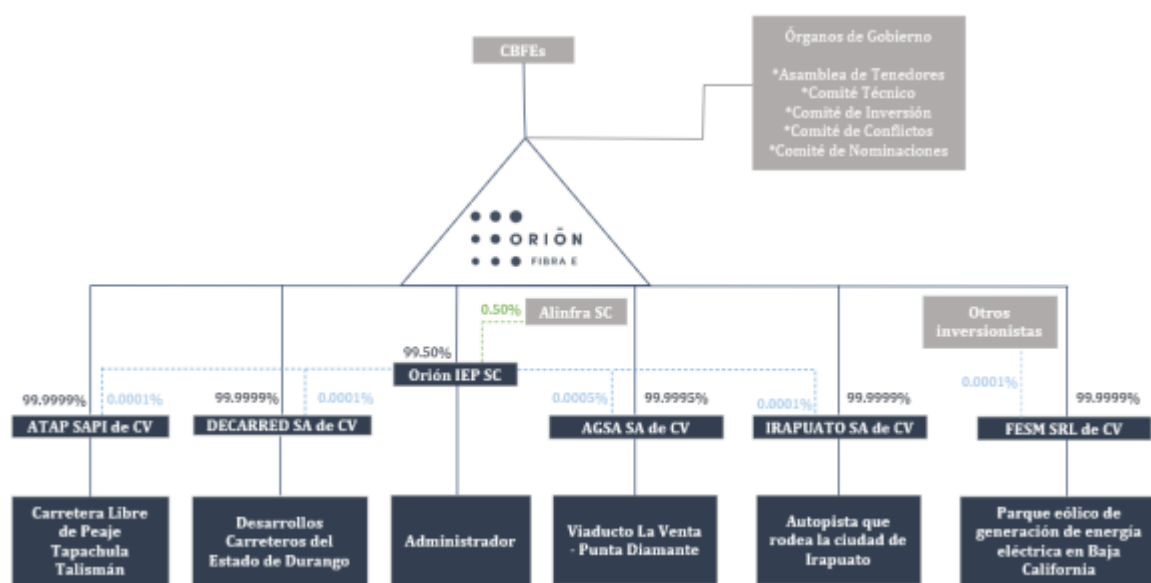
CBFEs

Órganos de Gobierno

*Asamblea de Tenedores
*Comité Técnico
*Comité de Inversión
*Comité de Conflictos
*Comité de Nominaciones

ORIÕN
FIBRA E

0.50% Alinfra SC

Otros inversionistas

99.50%
Orión IEP SC

99.9999% 0.0001%
ATAP SAPI de CV

99.9999% 0.0001%
DECARRED SA de CV

0.0005% 99.9995%
AGSA SA de CV

0.0001% 99.9999%
IRAPUATO SA de CV

0.0001% 99.9999%
FESM SRL de CV

Carretera Libre de Peaje Tapachula Talismán

Desarrollos Carreteros del Estado de Durango

Administrador

Viaducto La Venta - Punta Diamante

Autopista que rodea la ciudad de Irapuato

Parque eólico de generación de energía eléctrica en Baja California